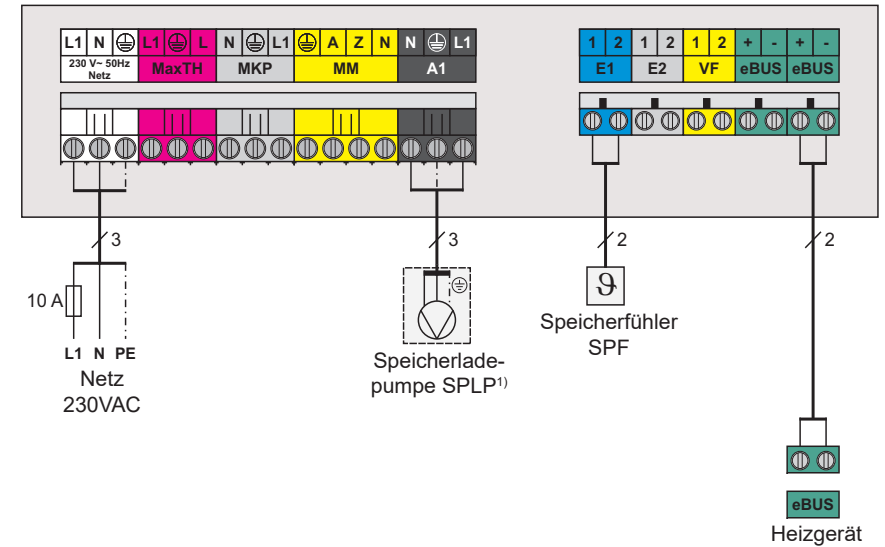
| L1 | N | ⏚ | L1 | ⏚ | L | N | ⏚ | L1 | ⏚ | A | Z | N | N | ⏚ | L1 |
|---|---|---|---|---|---|---|---|---|---|---|---|---|---|---|---|
| 230 V~ 50Hz Netz | | | MaxTH | | | MKP | | | MM | | | | A1 | | |

| 1 | 2 | 1 | 2 | 1 | 2 | + | - | + | - |
|---|---|---|---|---|---|---|---|---|---|
| E1 | | E2 | | VF | | eBUS | | eBUS | |

3

3

2

2

10 A

L1 N PE

Netz
230VAC

Speicherladepumpe SPLP$^{1)}$

$\vartheta$

Speicherfühler
SPF

eBUS

Heizgerät